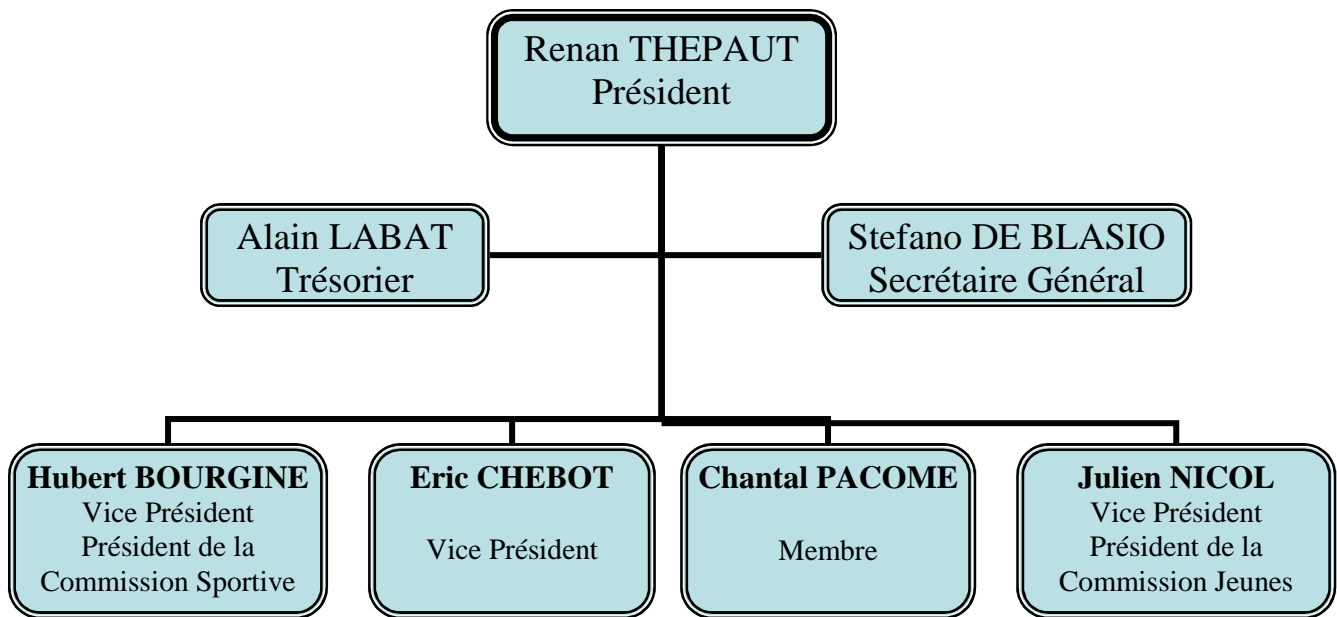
Renan THEPAUT
Président

Alain LABAT
Trésorier

Stefano DE BLASIO
Secrétaire Général

**Hubert BOURGINE**
Vice Président
Président de la Commission Sportive

**Eric CHEBOT**
Vice Président

**Chantal PACOME**
Membre

**Julien NICOL**
Vice Président
Président de la Commission Jeunes